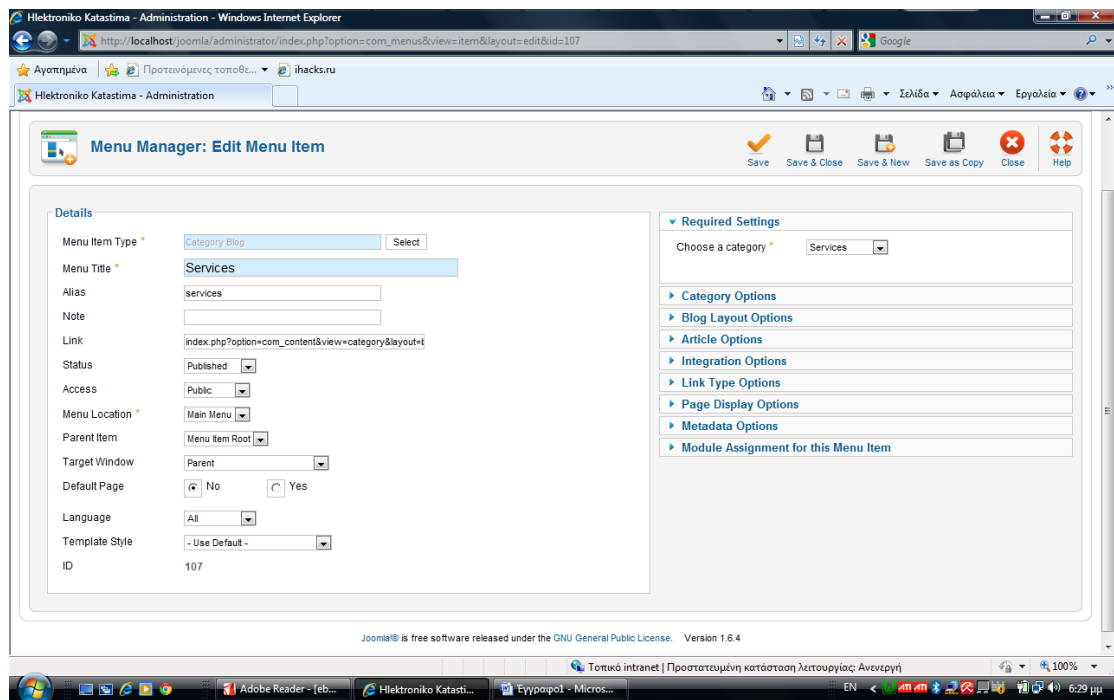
Hlektroniko Katastima - Administration - Windows Internet Explorer

http://localhost/joomla/administrator/index.php?option=com_menus&view=item&layout=edit&id=107

Google

Αγαπημένα | Προτεινόμενες τοποθε... | ihacks.ru

Hlektroniko Katastima - Administration

Σελίδα | Ασφάλεια | Εργαλεία

Menu Manager: Edit Menu Item

Save | Save & Close | Save & New | Save as Copy | Close | Help

Details

Menu Item Type * Category Blog Select

Menu Title * Services

Alias services

Note

Link index.php?option=com_content&view=category&layout=b

Status Published

Access Public

Menu Location * Main Menu

Parent Item Menu Item Root

Target Window Parent

Default Page No Yes

Language All

Template Style - Use Default -

ID 107

Required Settings

Choose a category * Services

Category Options

Blog Layout Options

Article Options

Integration Options

Link Type Options

Page Display Options

Metadata Options

Module Assignment for this Menu Item

Joomla!® is free software released under the GNU General Public License. Version 1.6.4

Τοπικό intranet | Προστατευμένη κατάσταση λειτουργίας: Ανενεργή

100%

Adobe Reader - [eb... | Hlektroniko Katasti... | Έγγραφο1 - Micros...

EN 6:29 μμ